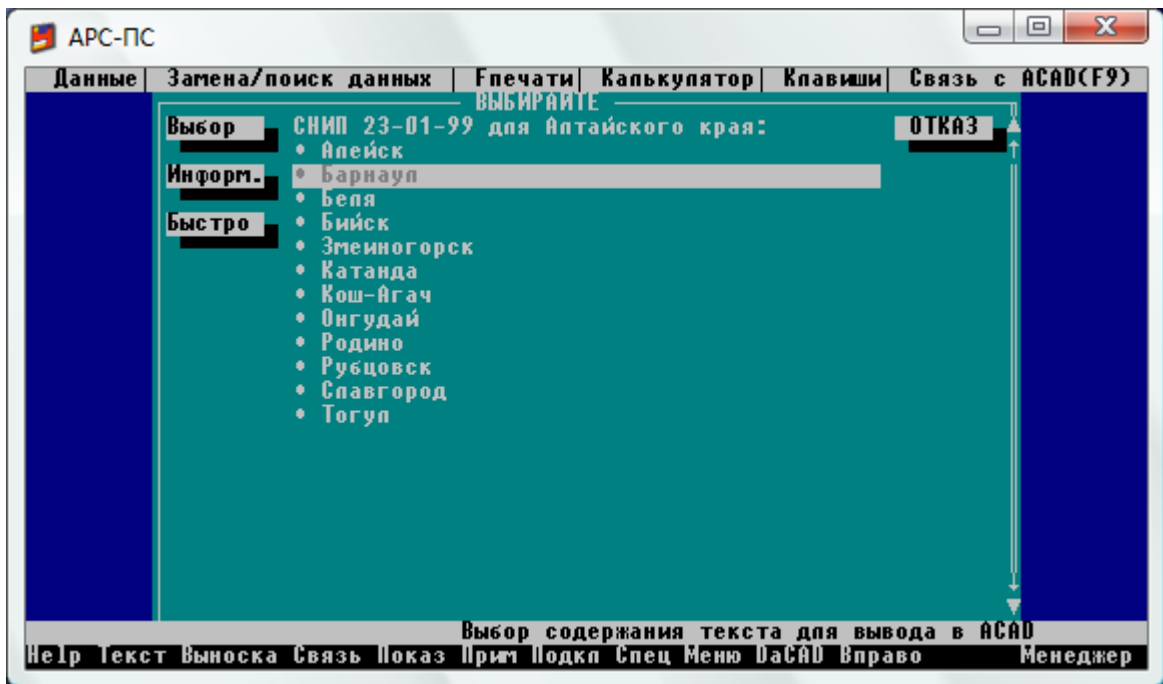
АРС-ПС

Данные | Замена/поиск данных | Fпечати | Калькулятор | Клавиши | Связь с ACAD(F9)

ВЫБИРАЙТЕ

Выбор
Информ.
Быстро

СНИП 23-01-99 для Алтайского края:
• Алейск
• Барнаул
• Беля
• Бийск
• Змеиногорск
• Катанда
• Кош-Агач
• Онгудай
• Родино
• Рубцовск
• Славгород
• Тогул

ОТКАЗ

Выбор содержания текста для вывода в ACAD

Help Текст Выноска Связь Показ Прим Подкл Спец Меню DaCAD Вправо Менеджер